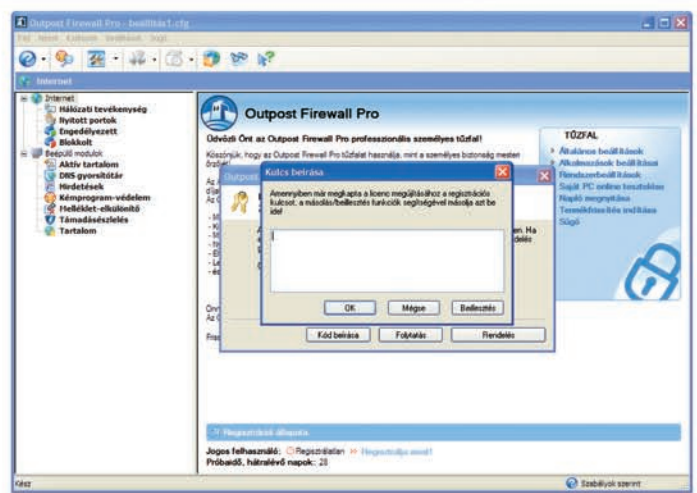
Outpost Firewall Pro - beállítás1.cfg

Fájl Nézet Kattints Beállítások Súgó

Internet

Internet
Hálózati tevékenység
Nyitott portok
Engedélyezett
Blokkolt
Beépülő modulok
Aktív tartalom
DNS gyorsítótár
Hirdetések
Kémprogram-védelem
Melléklet-elkülönítő
Támadásészlelés
Tartalom

Outpost Firewall Pro

Üdvözli Önt az Outpost Firewall Pro professzionális személyes tűzfal!

Köszönjük, hogy az Outpost Firewall Pro tűzfalat használja, mint a személyes biztonság mesteri őrzőjét

TŰZFAL
Általános beállítások
Alkalmazások beállításai
Rendszerbeállítások
Saját PC online tesztelése
Napló megnyitása
Termékfrissítés indítása
Súgó

Kulcs beírása

Amennyiben már megkapta a licenc megújításához a regisztrációs kulcsot, a másolás/beillesztés funkciók segítségével másolja azt be ide!

OK
Mégse
Beillesztés

Kód beírása
Folytatás
Rendelés

Regisztrációs állapota

Jogos felhasználó: Regisztrálatlan » Regisztrálja most!
Próbaidő, hátralévő napok: 20

Kész

Szabályok szerint